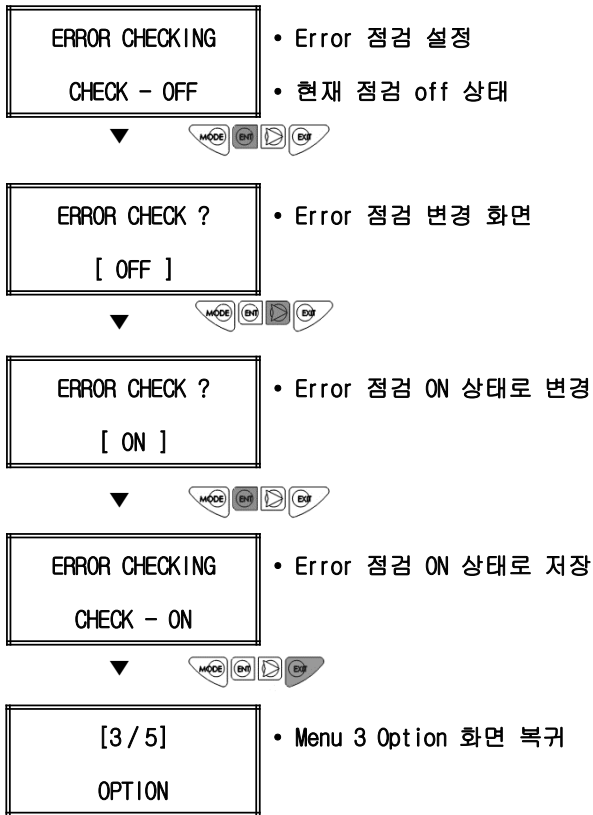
ERROR CHECKING

CHECK – OFF

• Error 점검 설정

• 현재 점검 off 상태

▼

MODE ENT EXIT

ERROR CHECK ?

[ OFF ]

• Error 점검 변경 화면

▼

MODE ENT EXIT

ERROR CHECK ?

[ ON ]

• Error 점검 ON 상태로 변경

▼

MODE ENT EXIT

ERROR CHECKING

CHECK – ON

• Error 점검 ON 상태로 저장

▼

MODE ENT EXIT

[3 / 5]

OPTION

• Menu 3 Option 화면 복귀